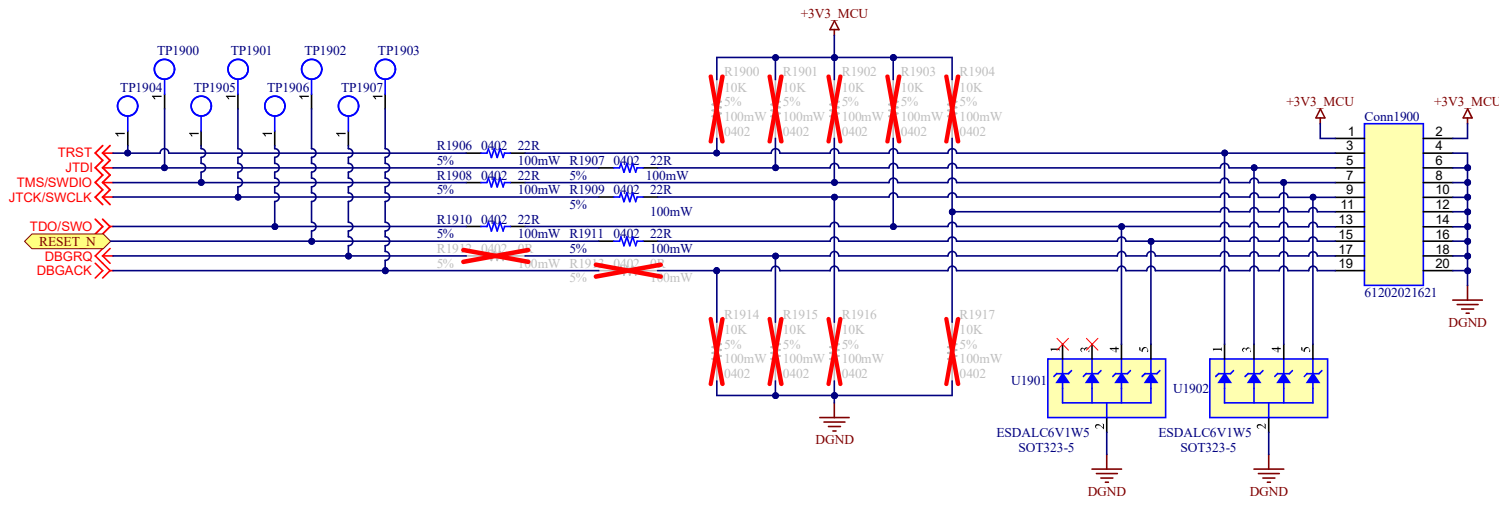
+3V3_MCU

TP1900 TP1901 TP1902 TP1903
TP1904 TP1905 TP1906 TP1907
1 1 1 1 1 1 1 1

TRST
JTDI
TMS/SWDIO
JTCK/SWCLK
TDO/SWO
RESET_N
DBGRQ
DBGACK

R1900 10K 5% 100mW 0402
R1901 10K 5% 100mW 0402
R1902 10K 5% 100mW 0402
R1903 10K 5% 100mW 0402
R1904 10K 5% 100mW 0402

R1906 0402 22R 5% 100mW
R1907 0402 22R 5% 100mW
R1908 0402 22R 5% 100mW
R1909 0402 22R 5% 100mW
R1910 0402 22R 5% 100mW
R1911 0402 22R 5% 100mW
R1912 0402 0R 5% 100mW
R1913 0402 0R 5% 100mW

R1914 10K 5% 100mW 0402
R1915 10K 5% 100mW 0402
R1916 10K 5% 100mW 0402
R1917 10K 5% 100mW 0402

DGND

+3V3_MCU +3V3_MCU
Conn1900
1 2
3 4
5 6
7 8
9 10
11 12
13 14
15 16
17 18
19 20
61202021621
DGND

U1901
1 3 4 5
2
ESDALC6V1W5
SOT323-5
DGND

U1902
1 3 4 5
2
ESDALC6V1W5
SOT323-5
DGND